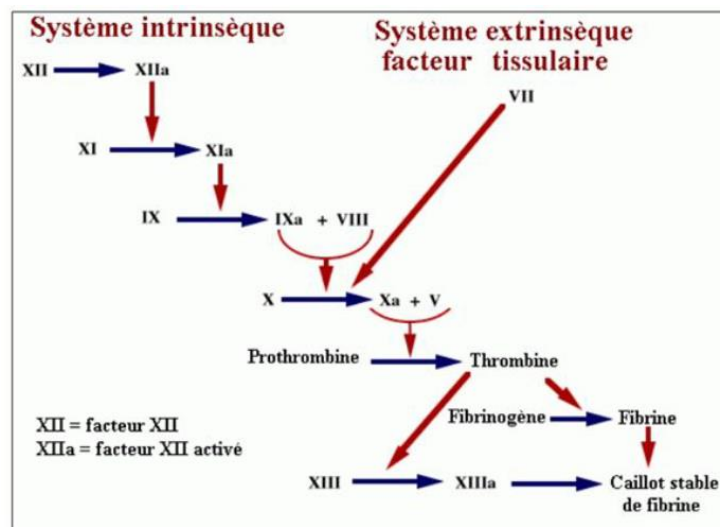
Système intrinsèque

Système extrinsèque
facteur tissulaire

XII XIIa

VII

XI XIa

IX IXa + VIII

X Xa + V

Prothrombine Thrombine

Fibrinogène Fibrine

XII = facteur XII
XIIa = facteur XII activé

XIII XIIIa Caillot stable de fibrine